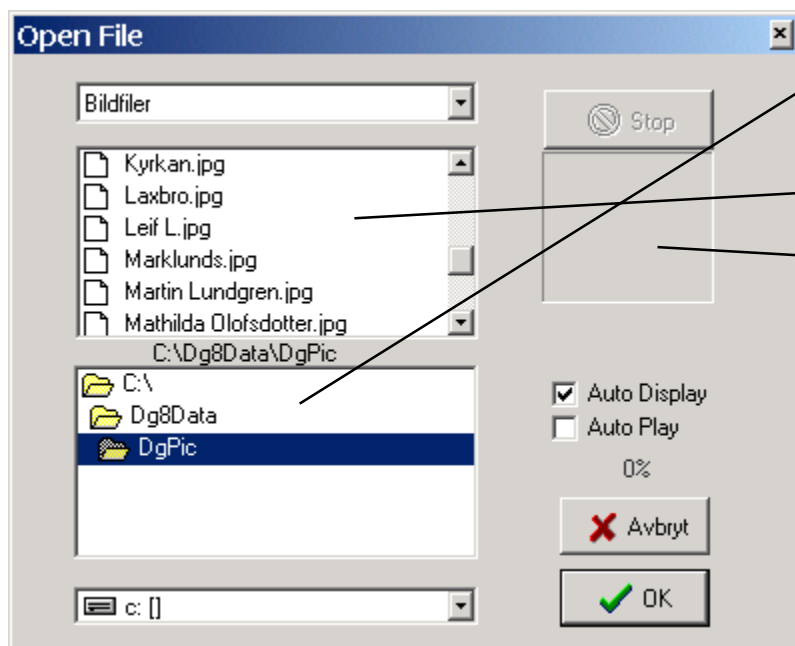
Open File

Bildfiler

Stop

Kyrkan.jpg
Laxbro.jpg
Leif L.jpg
Marklunds.jpg
Martin Lundgren.jpg
Mathilda Olofsdotter.jpg

C:\Dg8Data\DgPic

C:\
Dg8Data
DgPic

Auto Display
Auto Play

0%

Avbryt

OK

c: []